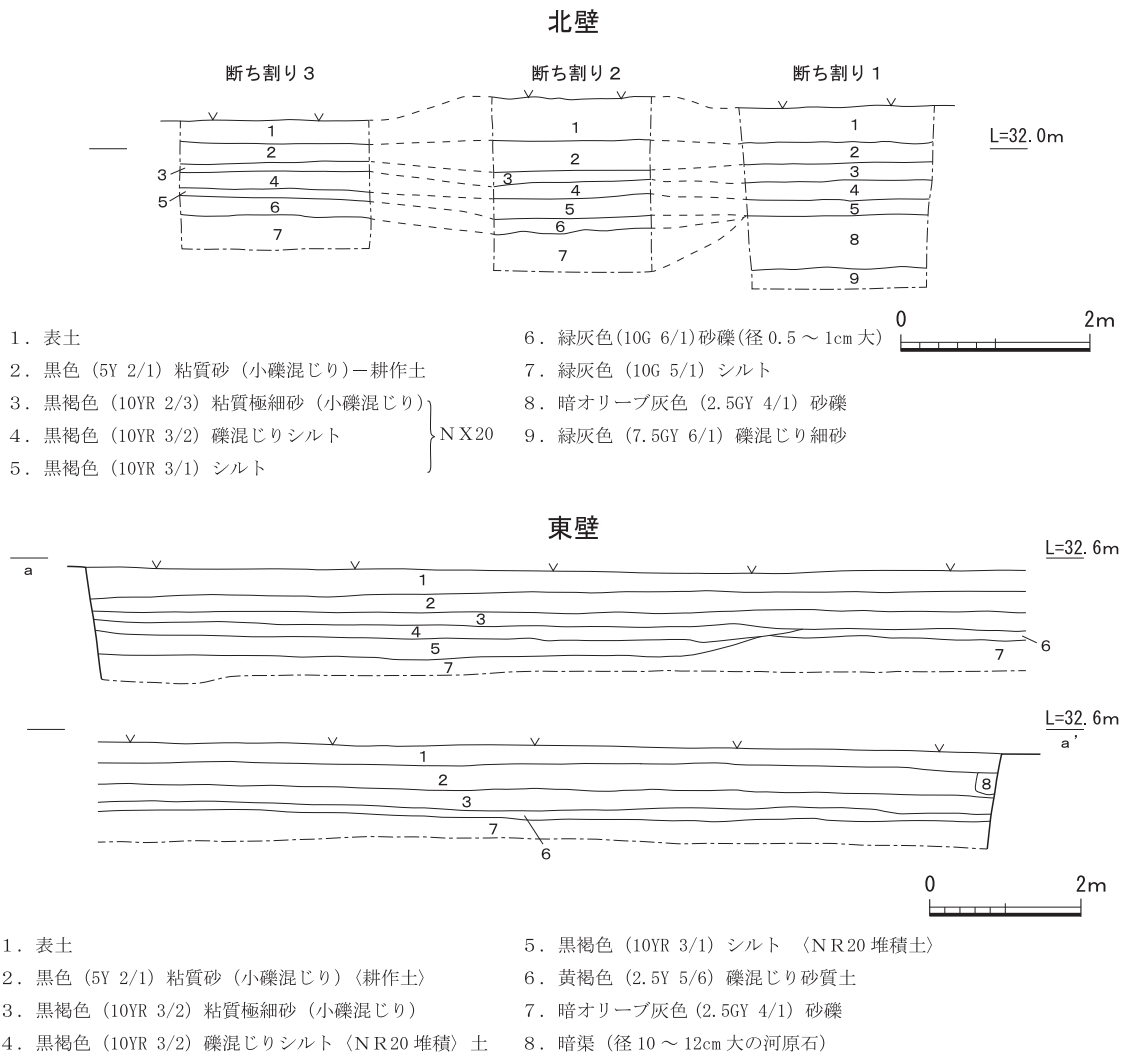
北壁

断ち割り３

断ち割り２

断ち割り１

L=32.0m

1
2
3
4
5
6
7

1
2
3
4
5
6
7

1
2
3
4
5
8
9

0　2m

1．表土
2．黒色（5Y 2/1）粘質砂（小礫混じり）－耕作土
3．黒褐色（10YR 2/3）粘質極細砂（小礫混じり）
4．黒褐色（10YR 3/2）礫混じりシルト
5．黒褐色（10YR 3/1）シルト
ＮＸ20

6．緑灰色(10G 6/1)砂礫(径 0.5 ～ 1cm 大)
7．緑灰色（10G 5/1）シルト
8．暗オリーブ灰色（2.5GY 4/1）砂礫
9．緑灰色（7.5GY 6/1）礫混じり細砂

東壁

a

L=32.6m

1
2
3
4
5
6
7
7

L=32.6m

a'

1
2
3
7
6
8

0　2m

1．表土
2．黒色（5Y 2/1）粘質砂（小礫混じり）〈耕作土〉
3．黒褐色（10YR 3/2）粘質極細砂（小礫混じり）
4．黒褐色（10YR 3/2）礫混じりシルト〈ＮＲ20 堆積〉土

5．黒褐色（10YR 3/1）シルト 〈ＮＲ20 堆積土〉
6．黄褐色（2.5Y 5/6）礫混じり砂質土
7．暗オリーブ灰色（2.5GY 4/1）砂礫
8．暗渠（径 10 ～ 12cm 大の河原石）